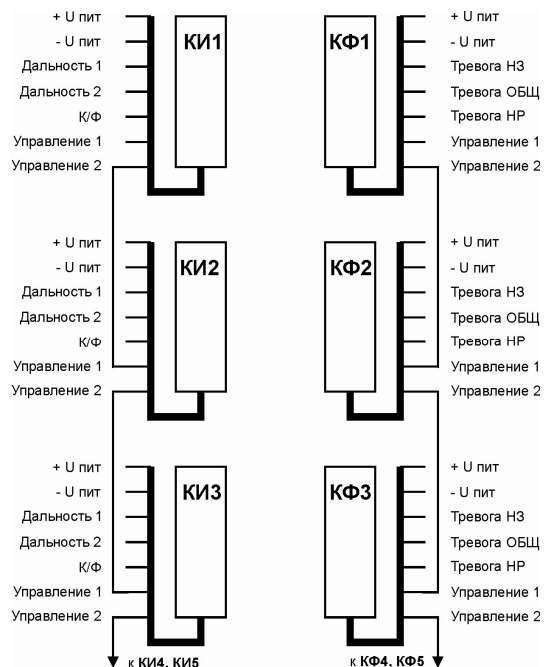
+ U пит
- U пит
Дальность 1
Дальность 2
К/Ф
Управление 1
Управление 2

КИ1

КФ1

+ U пит
- U пит
Тревога НЗ
Тревога ОБЩ
Тревога НР
Управление 1
Управление 2

+ U пит
- U пит
Дальность 1
Дальность 2
К/Ф
Управление 1
Управление 2

КИ2

КФ2

+ U пит
- U пит
Тревога НЗ
Тревога ОБЩ
Тревога НР
Управление 1
Управление 2

+ U пит
- U пит
Дальность 1
Дальность 2
К/Ф
Управление 1
Управление 2

КИ3

КФ3

+ U пит
- U пит
Тревога НЗ
Тревога ОБЩ
Тревога НР
Управление 1
Управление 2

к КИ4, КИ5

к КФ4, КФ5